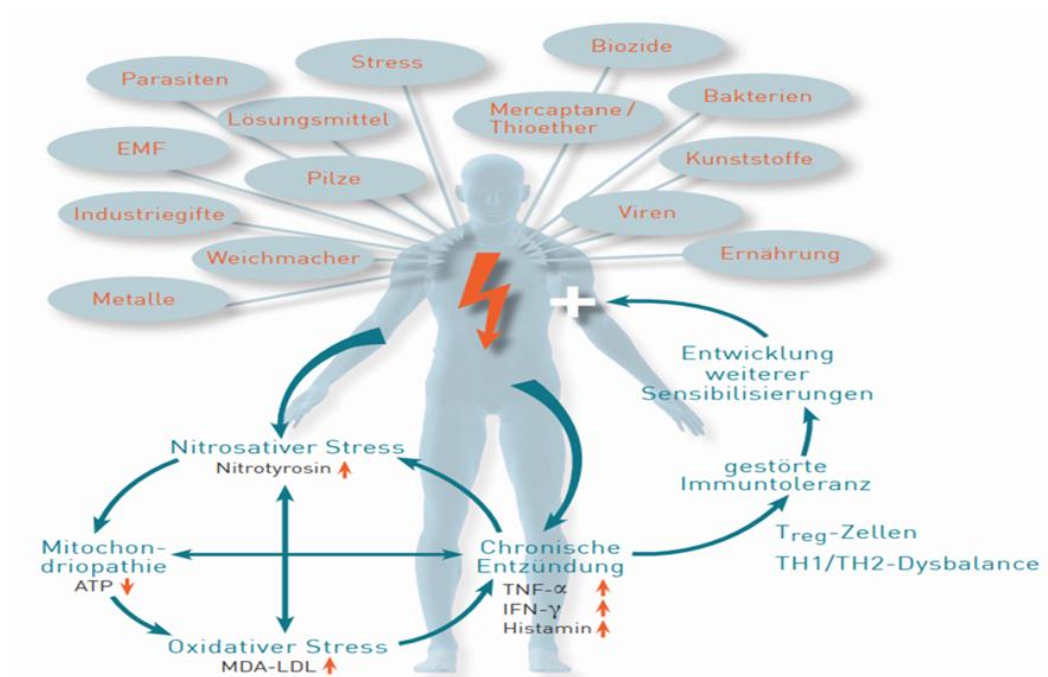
Biozide

Parasiten

Stress

Bakterien

Mercaptane / Thioether

Lösungsmittel

EMF

Kunststoffe

Pilze

Viren

Industriegifte

Ernährung

Weichmacher

Metalle

Entwicklung weiterer Sensibilisierungen

Nitrosativer Stress
Nitrotyrosin ↑

gestörte Immuntoleranz

$T_{reg}$-Zellen

TH1/TH2-Dysbalance

Mitochondriopathie
ATP ↓

Chronische Entzündung
TNF-$\alpha$ ↑
IFN-$\gamma$ ↑
Histamin ↑

Oxidativer Stress
MDA-LDL ↑